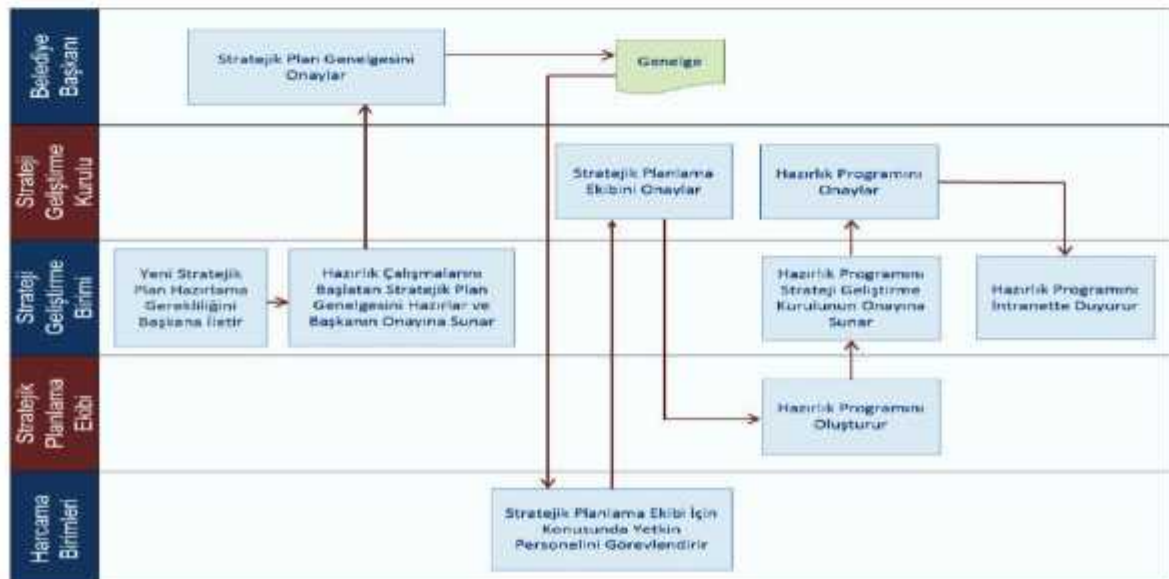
Belediye Başkanı

Stratejik Plan Genelgesini Onaylar

Genelge

Strateji Geliştirme Kurulu

Stratejik Planlama Ekibini Onaylar

Hazırlık Programını Onaylar

Strateji Geliştirme Birimi

Yeni Stratejik Plan Hazırlama Gerekliliğini Başkana İletir

Hazırlık Çalışmalarını Başlatan Stratejik Plan Genelgesini Hazırlar ve Başkanın Onayına Sunar

Hazırlık Programını Strateji Geliştirme Kurulunun Onayına Sunar

Hazırlık Programını İntranette Duyurur

Stratejik Planlama Ekibi

Hazırlık Programını Oluşturur

Harcama Birimleri

Stratejik Planlama Ekibi İçin Konusunda Yetkin Personelini Görevlendirir